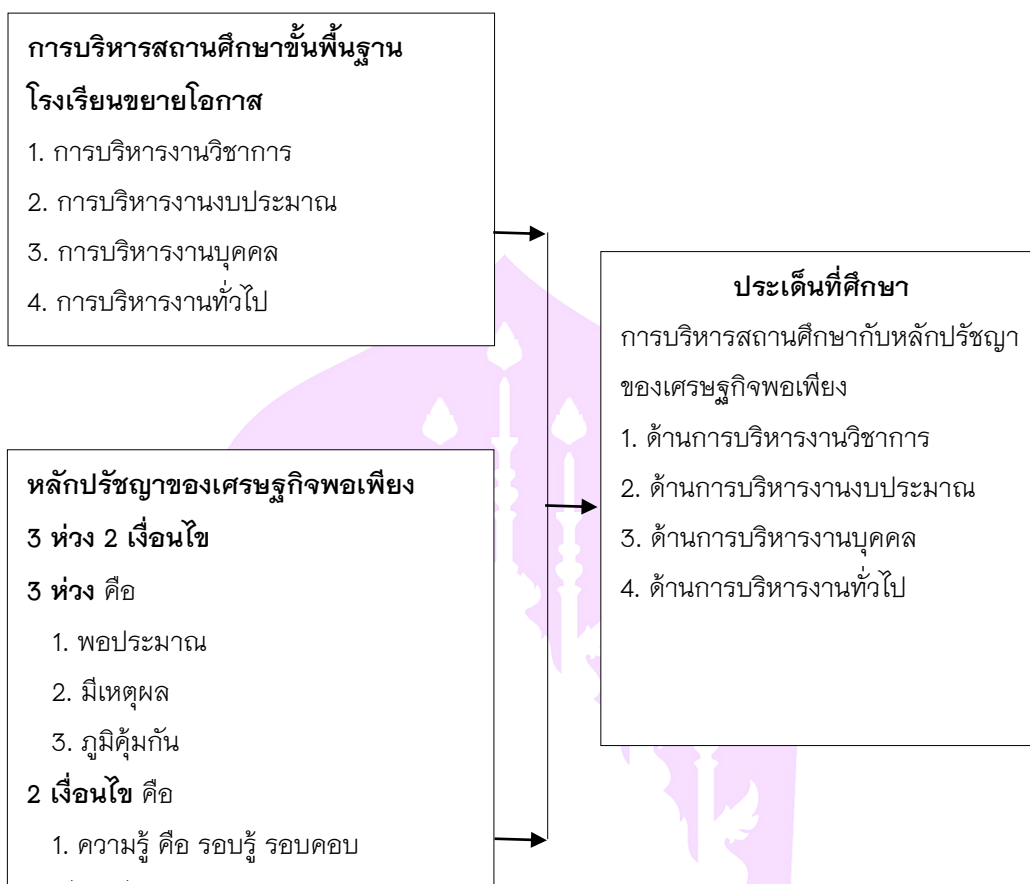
การบริหารสถานศึกษาขั้นพื้นฐาน
โรงเรียนขยายโอกาส
1. การบริหารงานวิชาการ
2. การบริหารงานงบประมาณ
3. การบริหารงานบุคคล
4. การบริหารงานทั่วไป

หลักปรัชญาของเศรษฐกิจพอเพียง
3 ห่วง 2 เงื่อนไข
3 ห่วง คือ
1. พอประมาณ
2. มีเหตุผล
3. ภูมิคุ้มกัน
2 เงื่อนไข คือ
1. ความรู้ คือ รอบรู้ รอบคอบ
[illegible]

ประเด็นที่ศึกษา
การบริหารสถานศึกษากับหลักปรัชญาของเศรษฐกิจพอเพียง
1. ด้านการบริหารงานวิชาการ
2. ด้านการบริหารงานงบประมาณ
3. ด้านการบริหารงานบุคคล
4. ด้านการบริหารงานทั่วไป